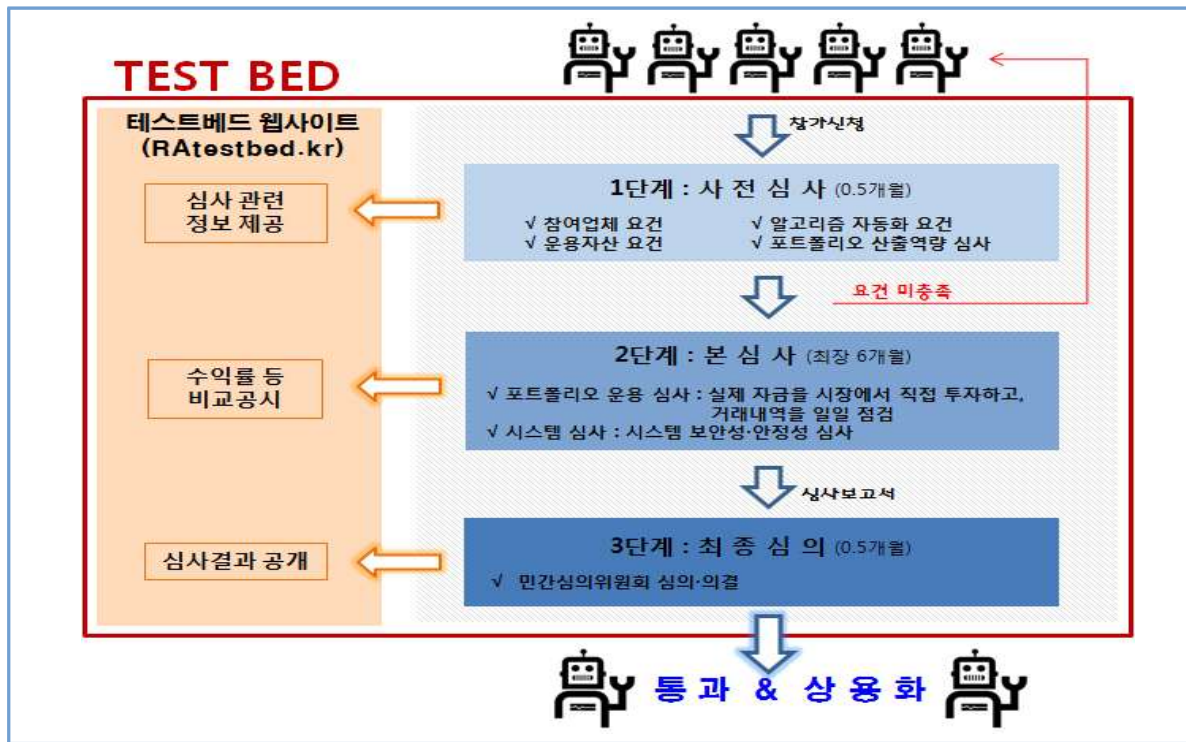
TEST BED

테스트베드 웹사이트
(RAtestbed.kr)

심사 관련 정보 제공

수익률 등 비교공시

심사결과 공개

참가신청

1단계 : 사 전 심 사 (0.5개월)

√ 참여업체 요건 √ 알고리즘 자동화 요건
√ 운용자산 요건 √ 포트폴리오 산출역량 심사

요건 미충족

2단계 : 본 심 사 (최장 6개월)

√ 포트폴리오 운용 심사 : 실제 자금을 시장에서 직접 투자하고, 거래내역을 일일 점검
√ 시스템 심사 : 시스템 보안성·안정성 심사

심사보고서

3단계 : 최 종 심 의 (0.5개월)

√ 민간심의위원회 심의·의결

통 과 & 상 용 화